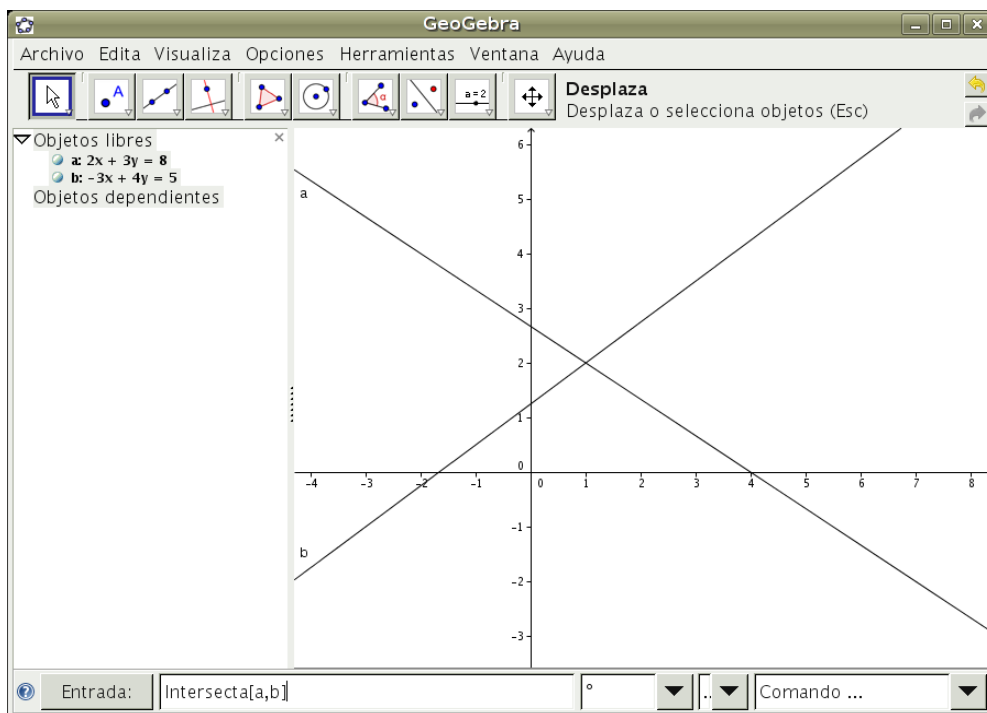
GeoGebra

Archivo Edita Visualiza Opciones Herramientas Ventana Ayuda

a = 2

Desplaza
Desplaza o selecciona objetos (Esc)

Objetos libres
a: $2x + 3y = 8$
b: $-3x + 4y = 5$
Objetos dependientes

a
b

6
5
4
3
2
1
0
-1
-2
-3

-4 -3 -2 -1 0 1 2 3 4 5 6 7 8

Entrada: Intersecta[a,b]

°

Comando ...